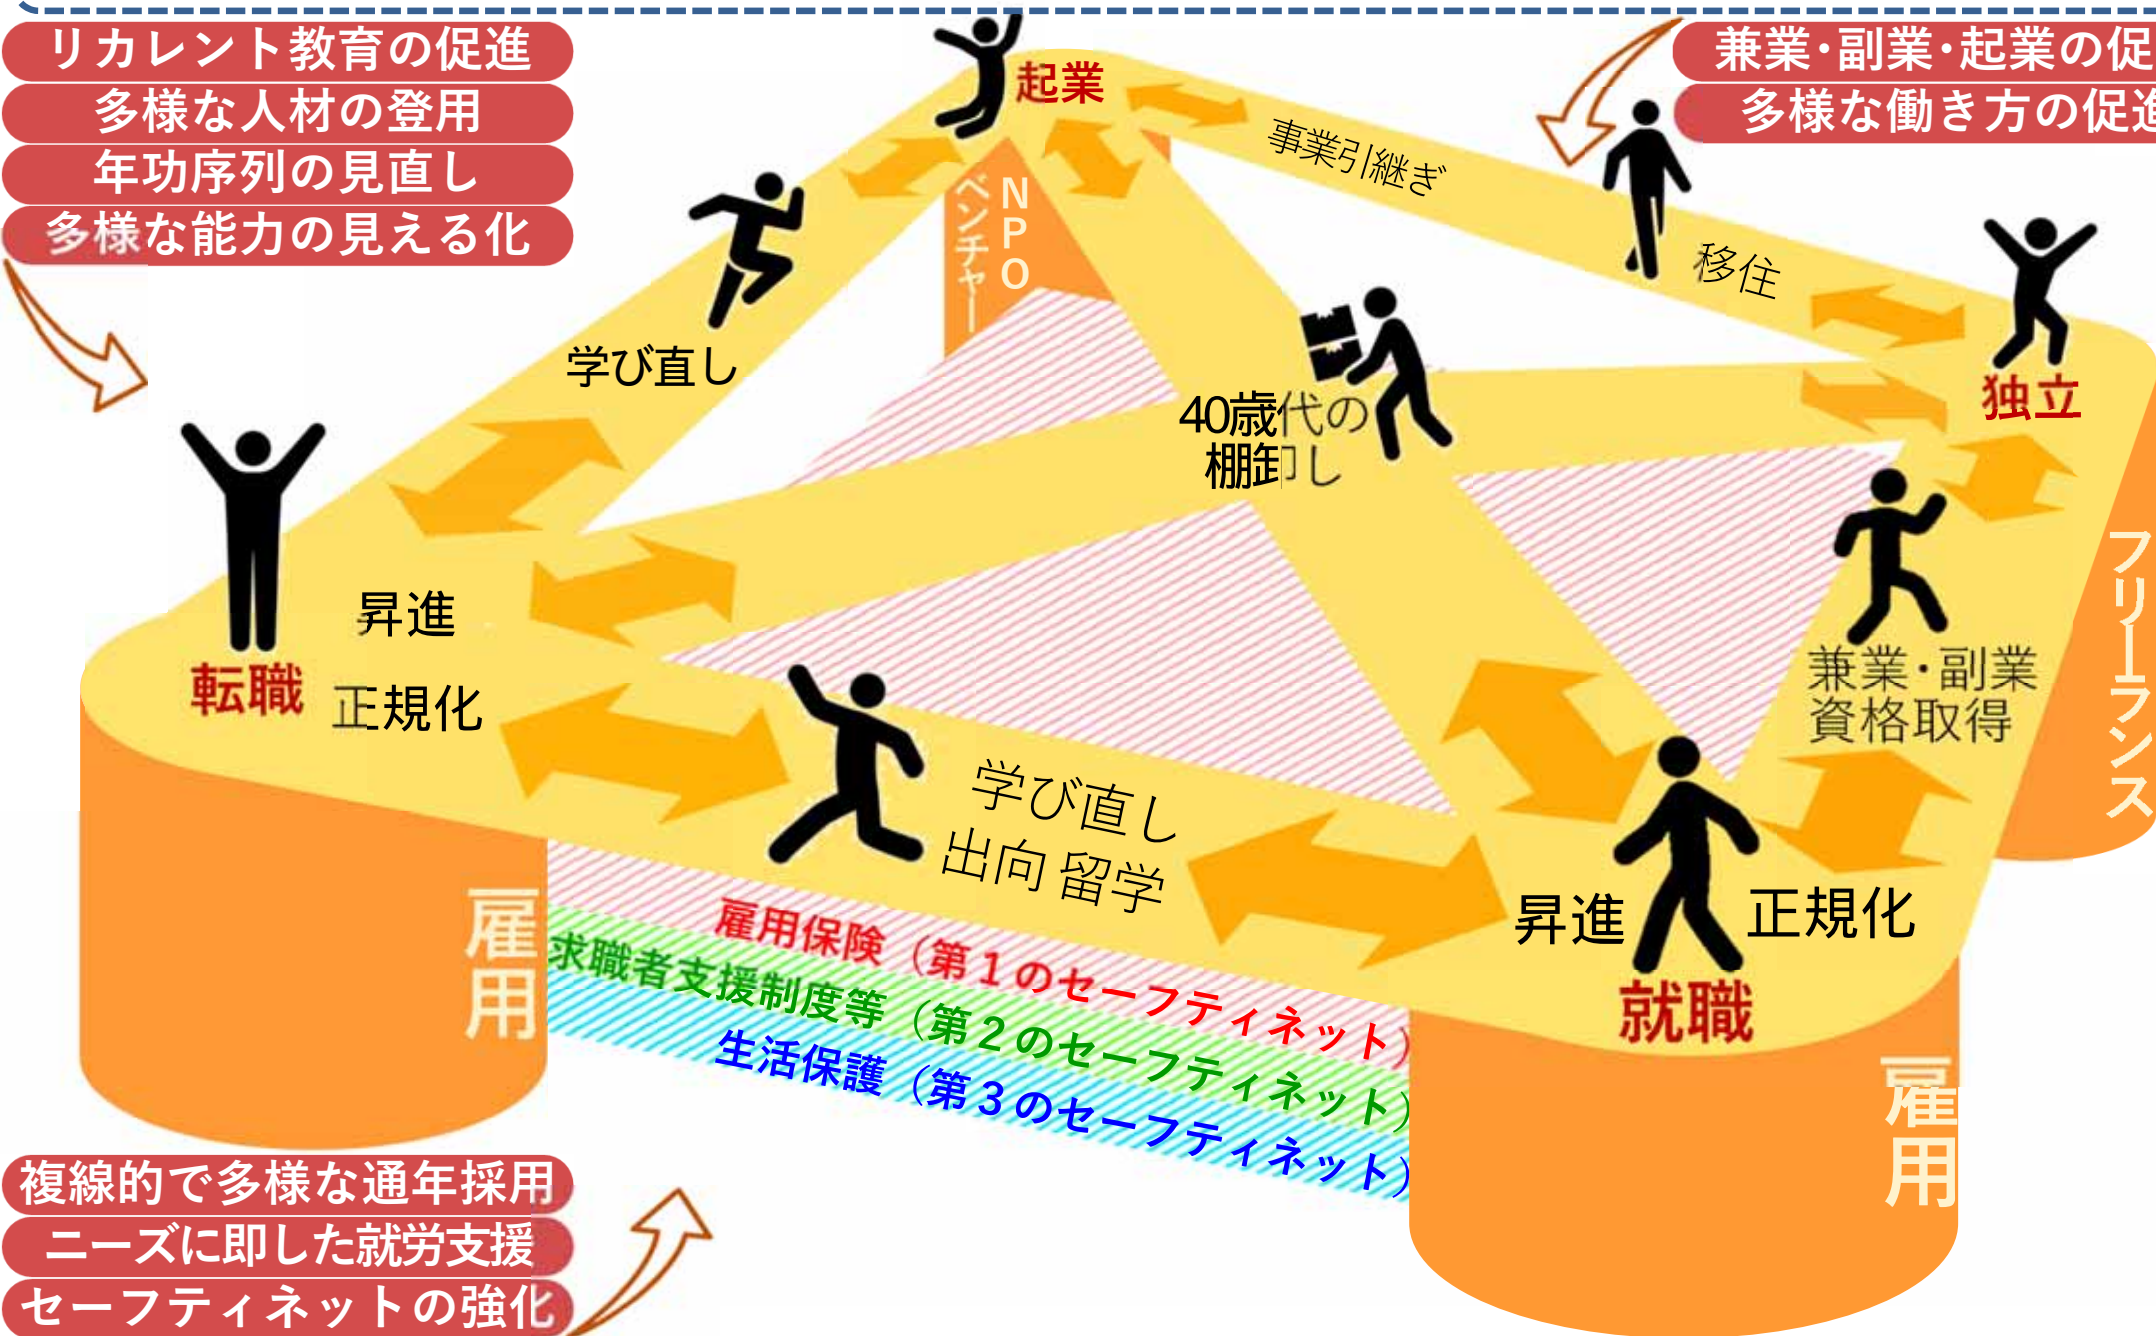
リカレント教育の促進
多様な人材の登用
年功序列の見直し
多様な能力の見える化

兼業・副業・起業の促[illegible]
多様な働き方の促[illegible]

起業

NPO
ベンチャー

事業引継ぎ

移住

独立

学び直し

40歳代の
棚卸し

転職

昇進

正規化

学び直し
出向 留学

兼業・副業
資格取得

フリーランス

昇進

正規化

就職

雇用

雇用

雇用保険（第1のセーフティネット）
求職者支援制度等（第2のセーフティネット）
生活保護（第3のセーフティネット）

複線的で多様な通年採用
ニーズに即した就労支援
セーフティネットの強化